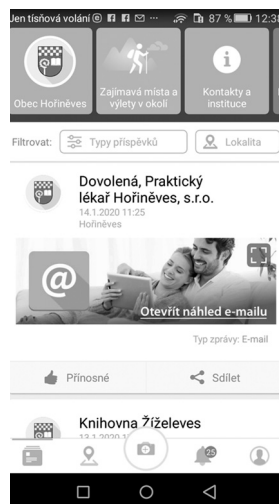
Jen tísňová volání 87 % 12:3

Obec Hořiněves

Zajímavá místa a výlety v okolí

Kontakty a instituce

Filtrovat: Typy příspěvků Lokalita

Dovolená, Praktický lékař Hořiněves, s.r.o.
14.1.2020 11:25
Hořiněves

Otevřít náhled e-mailu

Typ zprávy: E-mail

Přínosné

Sdílet

Knihovna Žiželeves
13.1.2020 1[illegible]

25